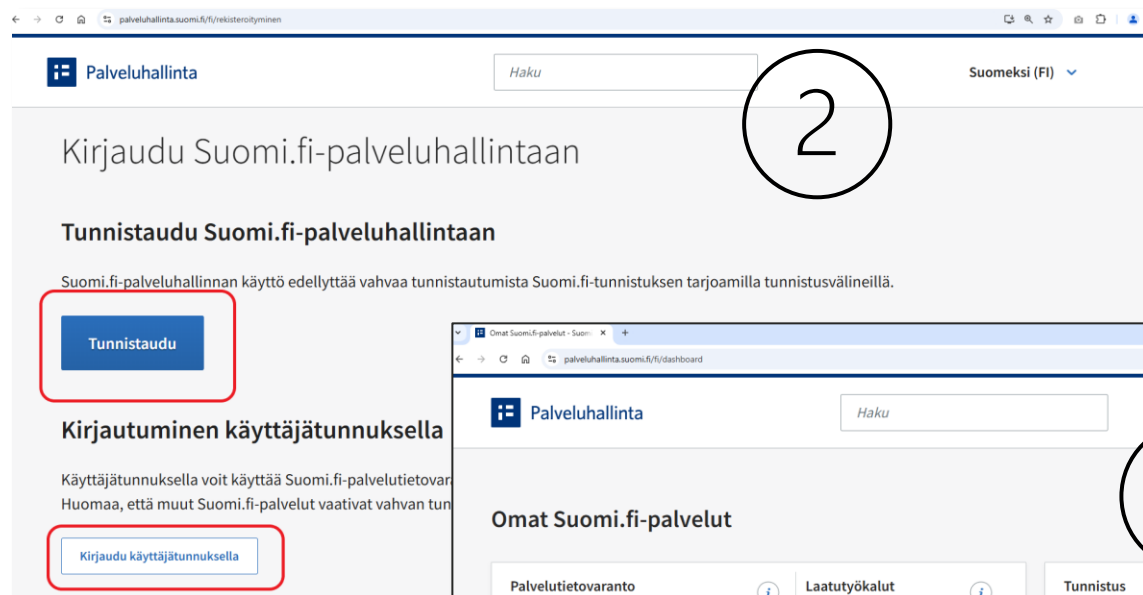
palveluhallinta.suomi.fi/fi/rekisteroityminen

Palveluhallinta

Haku

Suomeksi (FI)

2

Kirjaudu Suomi.fi-palveluhallintaan

Tunnistaudu Suomi.fi-palveluhallintaan

Suomi.fi-palveluhallinnan käyttö edellyttää vahvaa tunnistautumista Suomi.fi-tunnistuksen tarjoamilla tunnistusvälineillä.

Tunnistaudu

Kirjautuminen käyttäjätunnuksella

Käyttäjätunnuksella voit käyttää Suomi.fi-palvelutietovara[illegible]
Huomaa, että muut Suomi.fi-palvelut vaativat vahvan tun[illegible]

Kirjaudu käyttäjätunnuksella

Omat Suomi.fi-palvelut - Suom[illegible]

palveluhallinta.suomi.fi/fi/dashboard

Palveluhallinta

Haku

Omat Suomi.fi-palvelut

Palvelutietovaranto

Laatutyökalut

Tunnistus